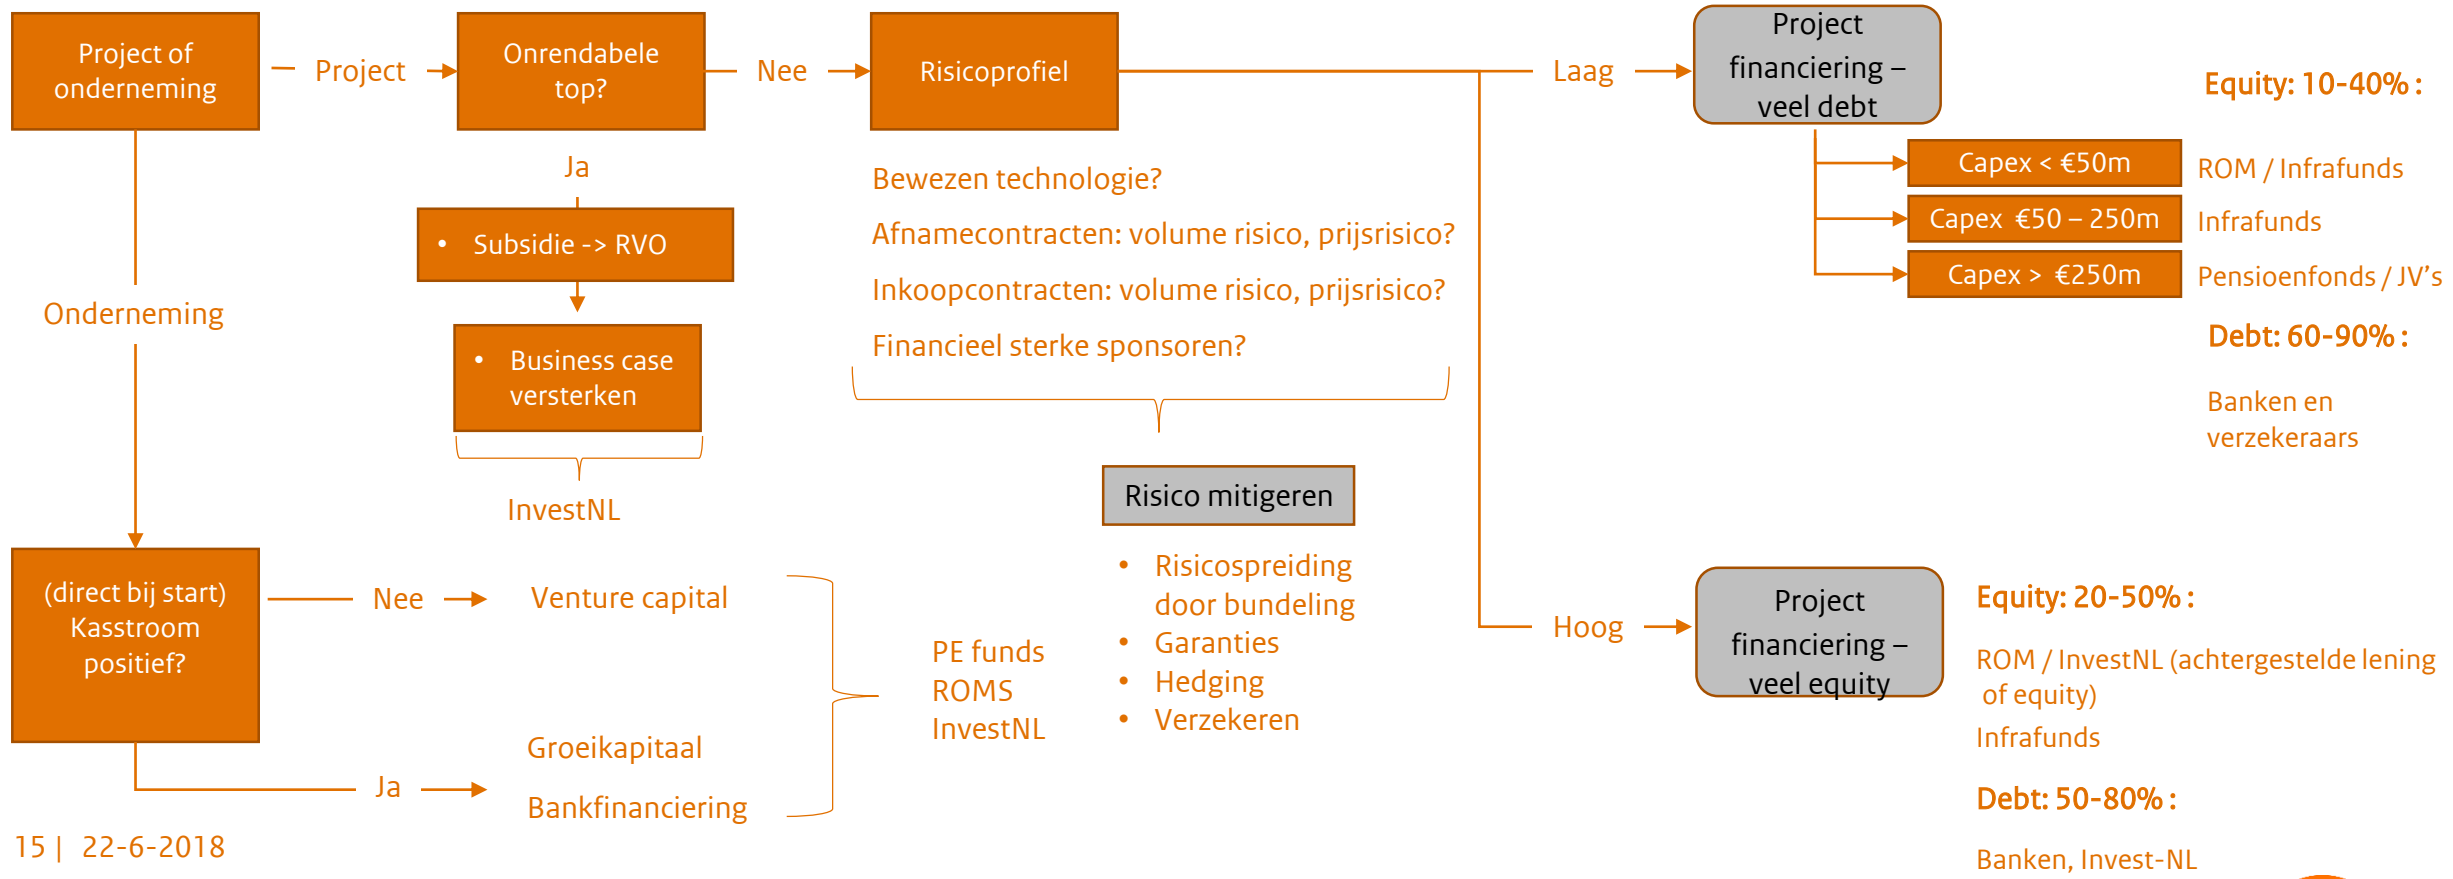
Project of onderneming

Project

Onrendabele top?

Nee

Risicoprofiel

Laag

Project financiering – veel debt

Equity: 10-40% :

Capex < €50m

ROM / Infrafunds

Capex €50 – 250m

Infrafunds

Capex > €250m

Pensioenfonds / JV's

Debt: 60-90% :

Banken en verzekeraars

Ja

• Subsidie -> RVO

• Business case versterken

InvestNL

Onderneming

Bewezen technologie?

Afnamecontracten: volume risico, prijsrisico?

Inkoopcontracten: volume risico, prijsrisico?

Financieel sterke sponsoren?

Risico mitigeren

• Risicospreiding door bundeling
• Garanties
• Hedging
• Verzekeren

(direct bij start) Kasstroom positief?

Nee

Venture capital

Ja

Groeikapitaal

Bankfinanciering

PE funds
ROMS
InvestNL

Hoog

Project financiering – veel equity

Equity: 20-50% :

ROM / InvestNL (achtergestelde lening of equity)

Infrafunds

Debt: 50-80% :

Banken, Invest-NL

15 | 22-6-2018